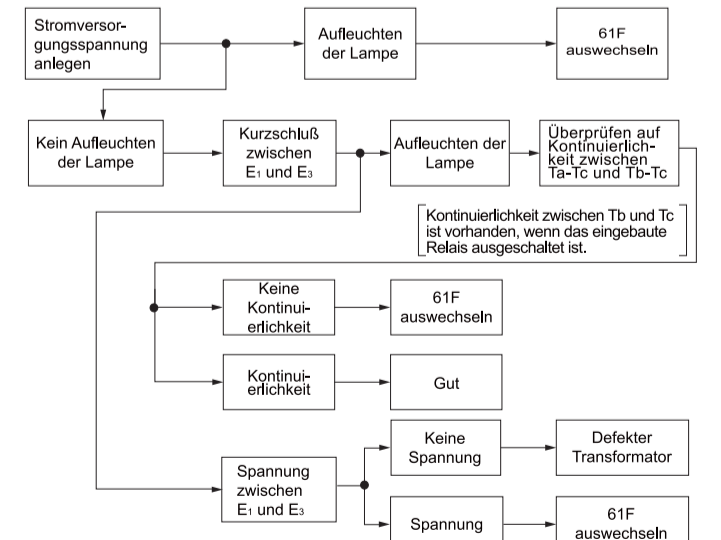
Stromversorgungsspannung anlegen

Aufleuchten der Lampe

61F auswechseln

Kein Aufleuchten der Lampe

Kurzschluß zwischen $E_1$ und $E_3$

Aufleuchten der Lampe

Überprüfen auf Kontinuierlichkeit zwischen Ta-Tc und Tb-Tc

Kontinuierlichkeit zwischen Tb und Tc ist vorhanden, wenn das eingebaute Relais ausgeschaltet ist.

Keine Kontinuierlichkeit

61F auswechseln

Kontinuierlichkeit

Gut

Spannung zwischen $E_1$ und $E_3$

Keine Spannung

Defekter Transformator

Spannung

61F auswechseln